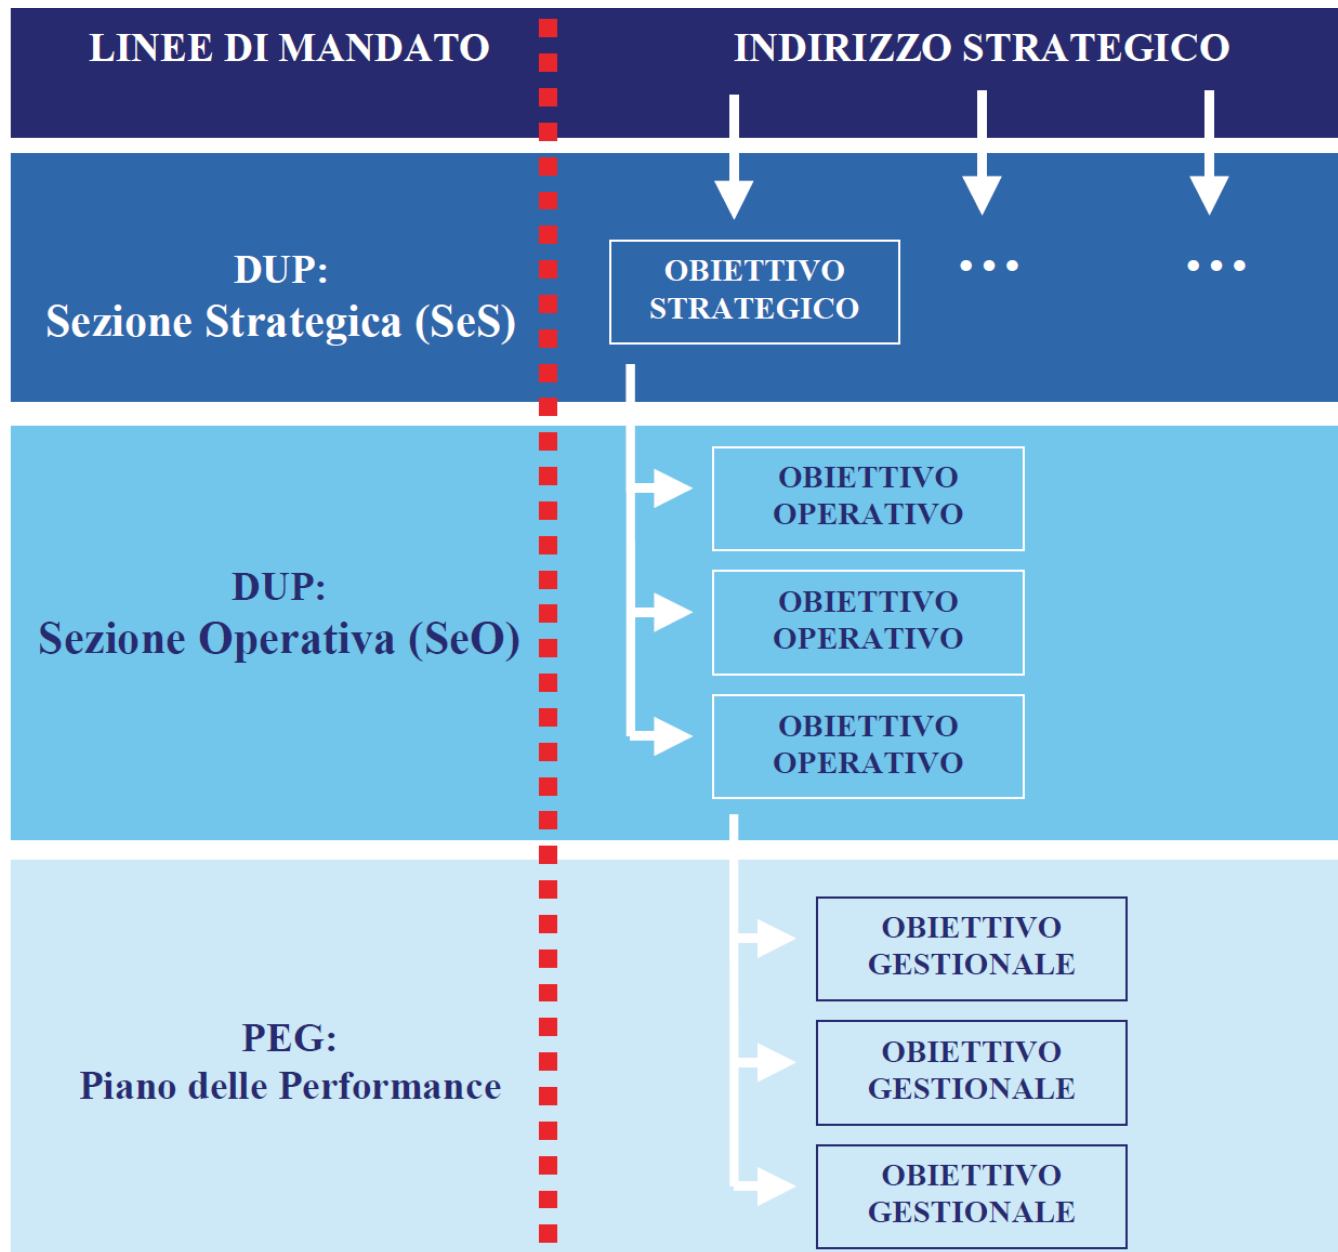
LINEE DI MANDATO

INDIRIZZO STRATEGICO

DUP:
Sezione Strategica (SeS)

OBIETTIVO STRATEGICO

...

...

DUP:
Sezione Operativa (SeO)

OBIETTIVO OPERATIVO

OBIETTIVO OPERATIVO

OBIETTIVO OPERATIVO

PEG:
Piano delle Performance

OBIETTIVO GESTIONALE

OBIETTIVO GESTIONALE

OBIETTIVO GESTIONALE